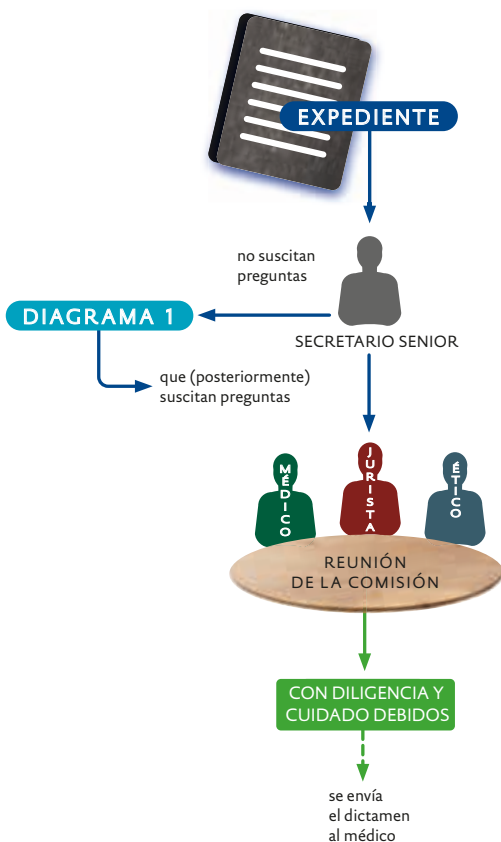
EXPEDIENTE

no suscitan preguntas

DIAGRAMA 1

SECRETARIO SENIOR

que (posteriormente) suscitan preguntas

MÉDICO

JURISTA

ÉTICO

REUNIÓN DE LA COMISIÓN

CON DILIGENCIA Y CUIDADO DEBIDOS

se envía el dictamen al médico